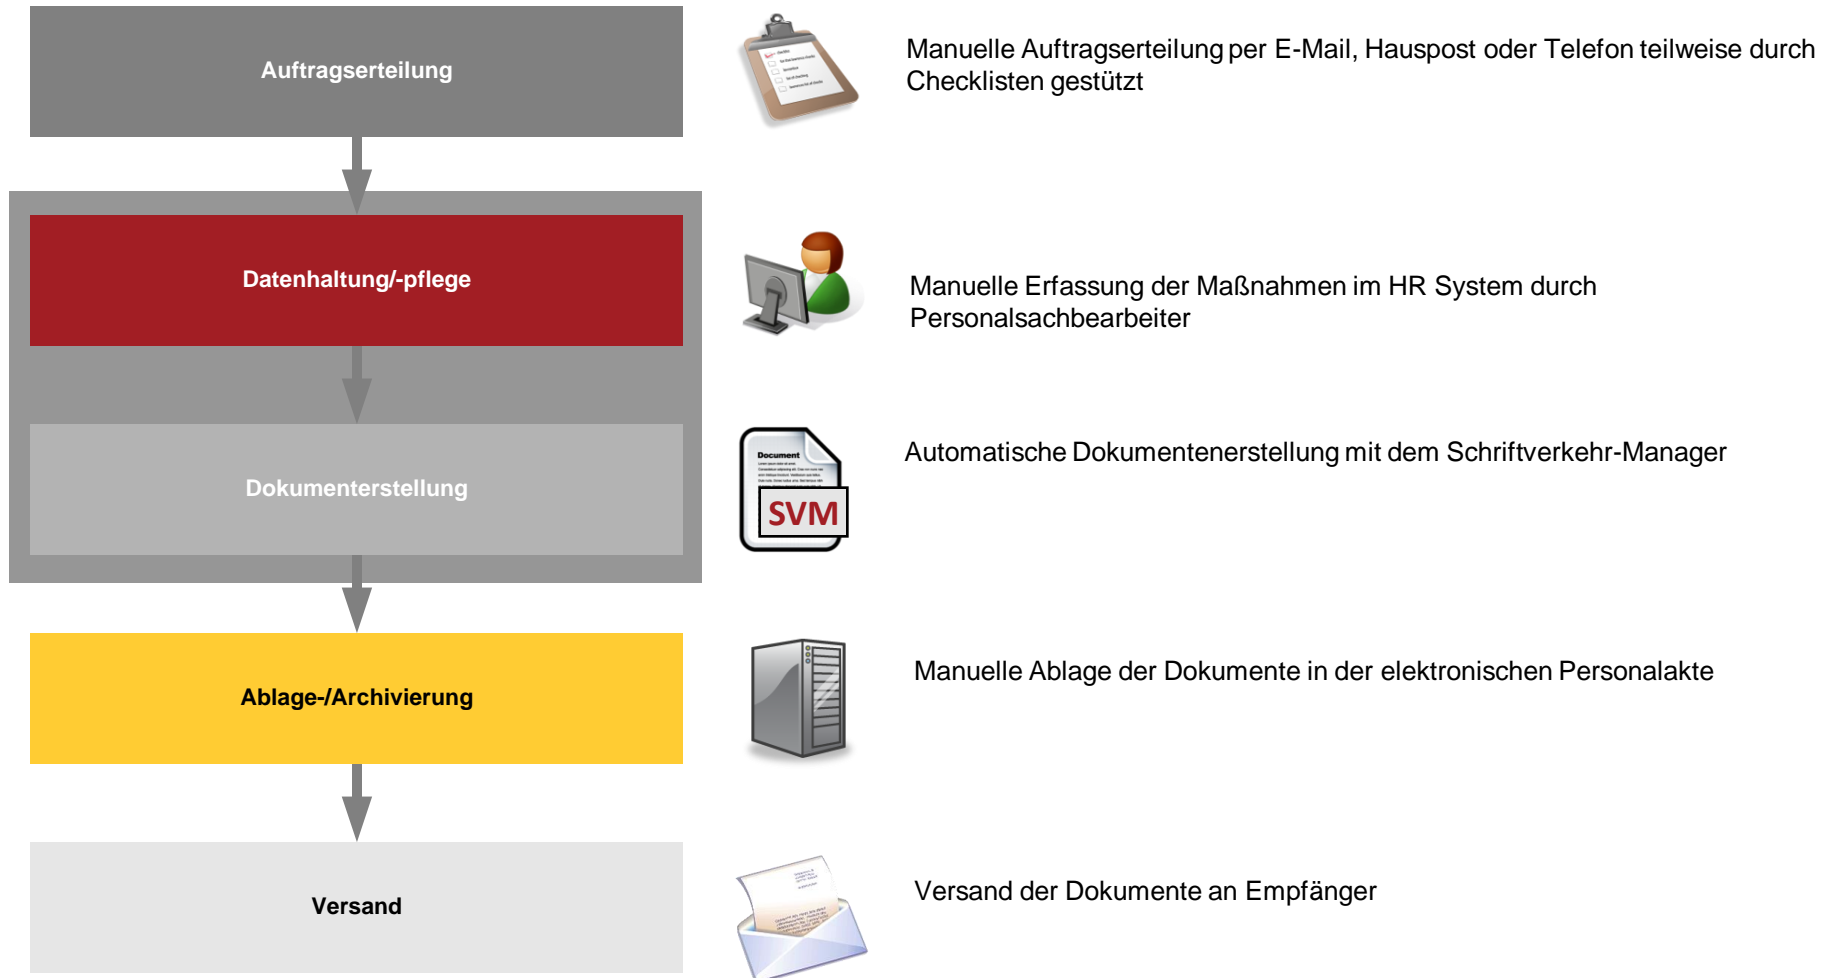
Auftragserteilung

Manuelle Auftragserteilung per E-Mail, Hauspost oder Telefon teilweise durch Checklisten gestützt

Datenhaltung/-pflege

Manuelle Erfassung der Maßnahmen im HR System durch Personalsachbearbeiter

Dokumenterstellung

Document

SVM

Automatische Dokumentenerstellung mit dem Schriftverkehr-Manager

Ablage-/Archivierung

Manuelle Ablage der Dokumente in der elektronischen Personalakte

Versand

Versand der Dokumente an Empfänger